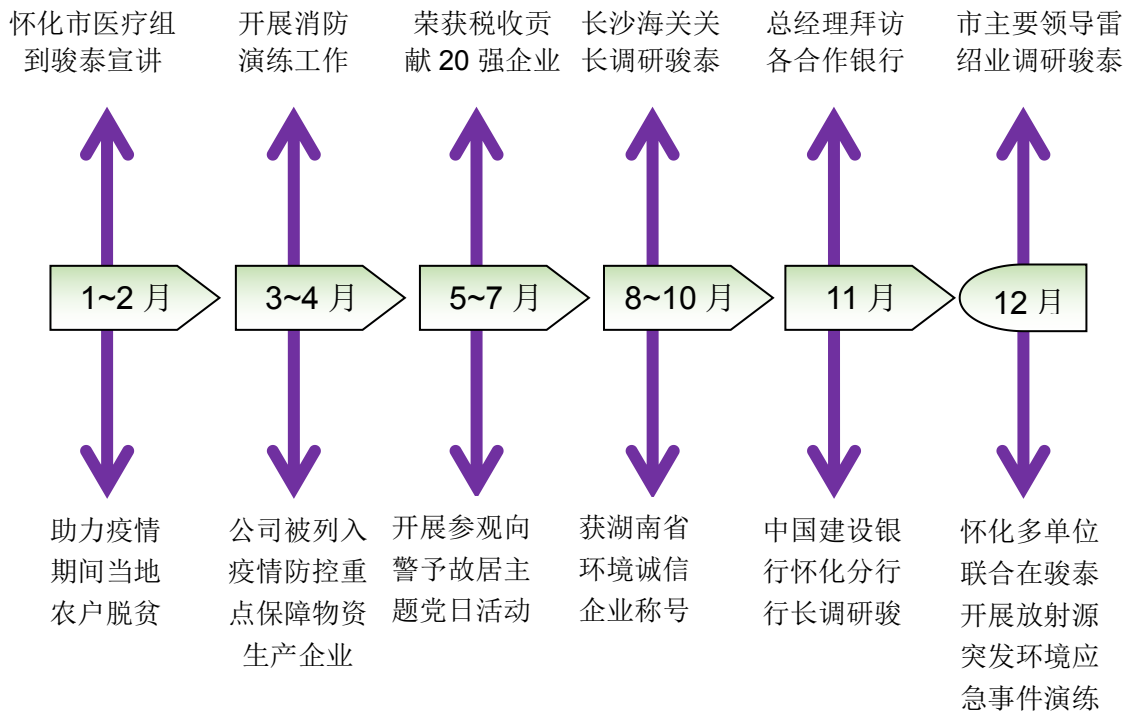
怀化市医疗组到骏泰宣讲

开展消防演练工作

荣获税收贡献 20 强企业

长沙海关关长调研骏泰

总经理拜访各合作银行

市主要领导雷绍业调研骏泰

1~2 月

3~4 月

5~7 月

8~10 月

11 月

12 月

助力疫情期间当地农户脱贫

公司被列入疫情防控重点保障物资生产企业

开展参观向警予故居主题党日活动

获湖南省环境诚信企业称号

中国建设银行怀化分行行长调研骏

怀化多单位联合在骏泰开展放射源突发环境应急事件演练